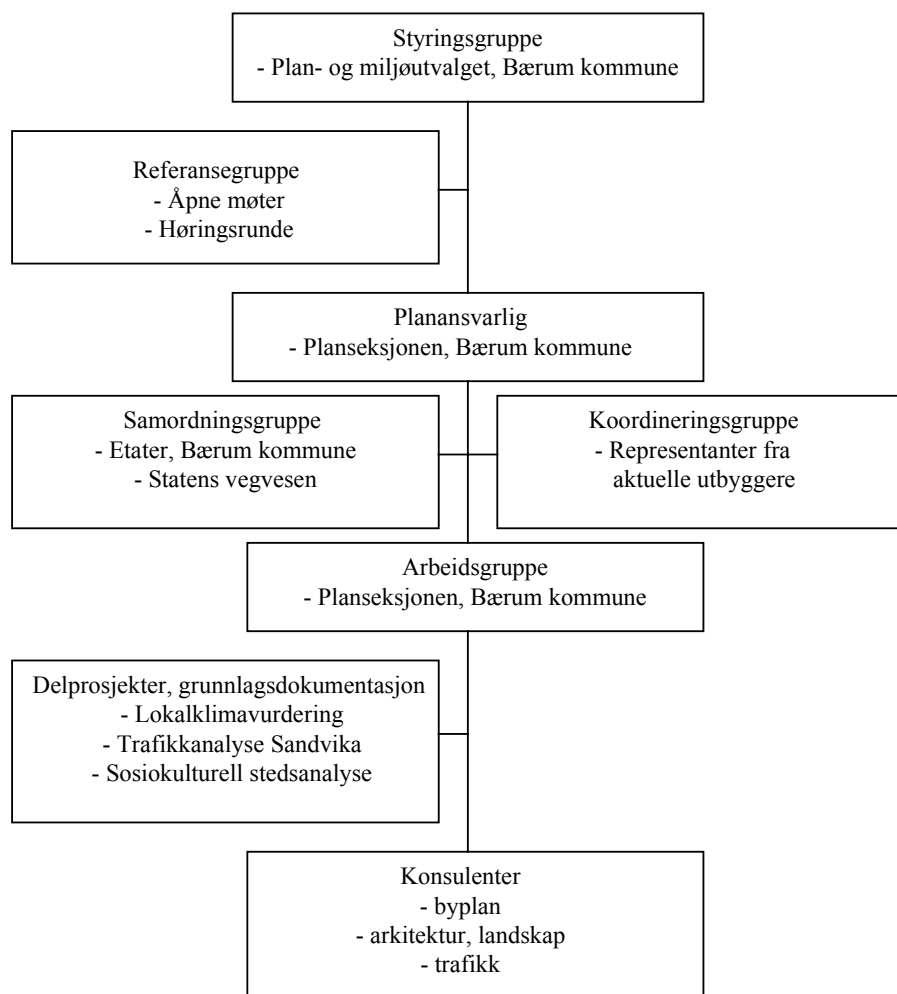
Styringsgruppe
- Plan- og miljøutvalget, Bærum kommune

Referansegruppe
- Åpne møter
- Høringsrunde

Planansvarlig
- Planseksjonen, Bærum kommune

Samordningsgruppe
- Etater, Bærum kommune
- Statens vegvesen

Koordineringsgruppe
- Representanter fra aktuelle utbyggere

Arbeidsgruppe
- Planseksjonen, Bærum kommune

Delprosjekter, grunnlagsdokumentasjon
- Lokalklimavurdering
- Trafikkanalyse Sandvika
- Sosiokulturell stedsanalyse

Konsulenter
- byplan
- arkitektur, landskap
- trafikk